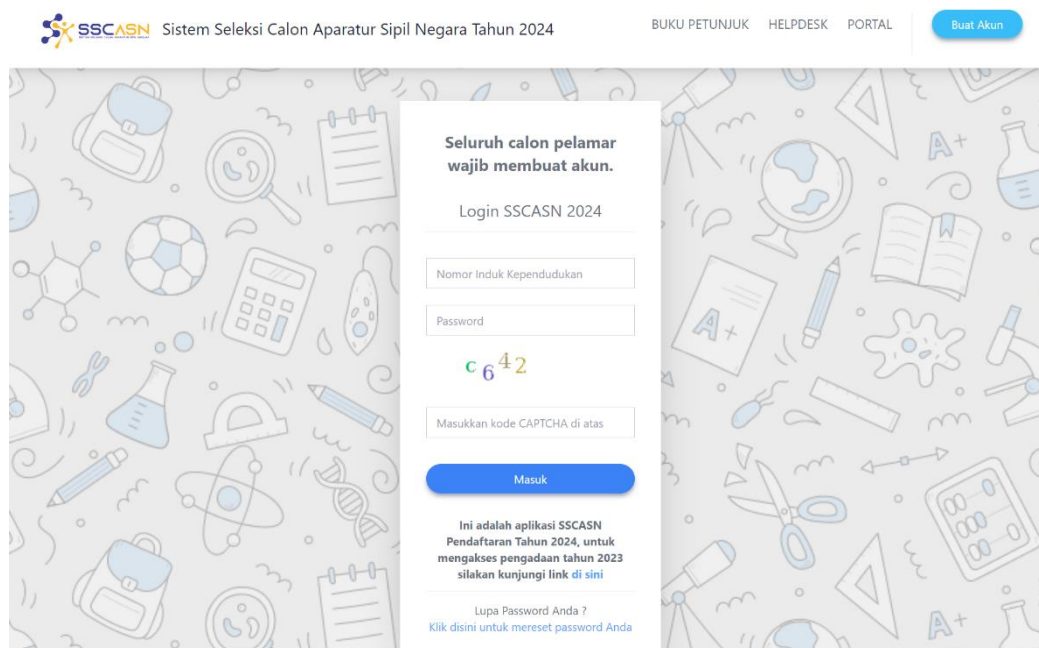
SSCASN Sistem Seleksi Calon Aparatur Sipil Negara Tahun 2024

BUKU PETUNJUK HELPDESK PORTAL Buat Akun

Seluruh calon pelamar wajib membuat akun.

Login SSCASN 2024

Nomor Induk Kependudukan

Password

c 6 4 2

Masukkan kode CAPTCHA di atas

Masuk

Ini adalah aplikasi SSCASN Pendaftaran Tahun 2024, untuk mengakses pengadaan tahun 2023 silakan kunjungi link di sini

Lupa Password Anda ?
Klik disini untuk mereset password Anda

A+

A+

A+